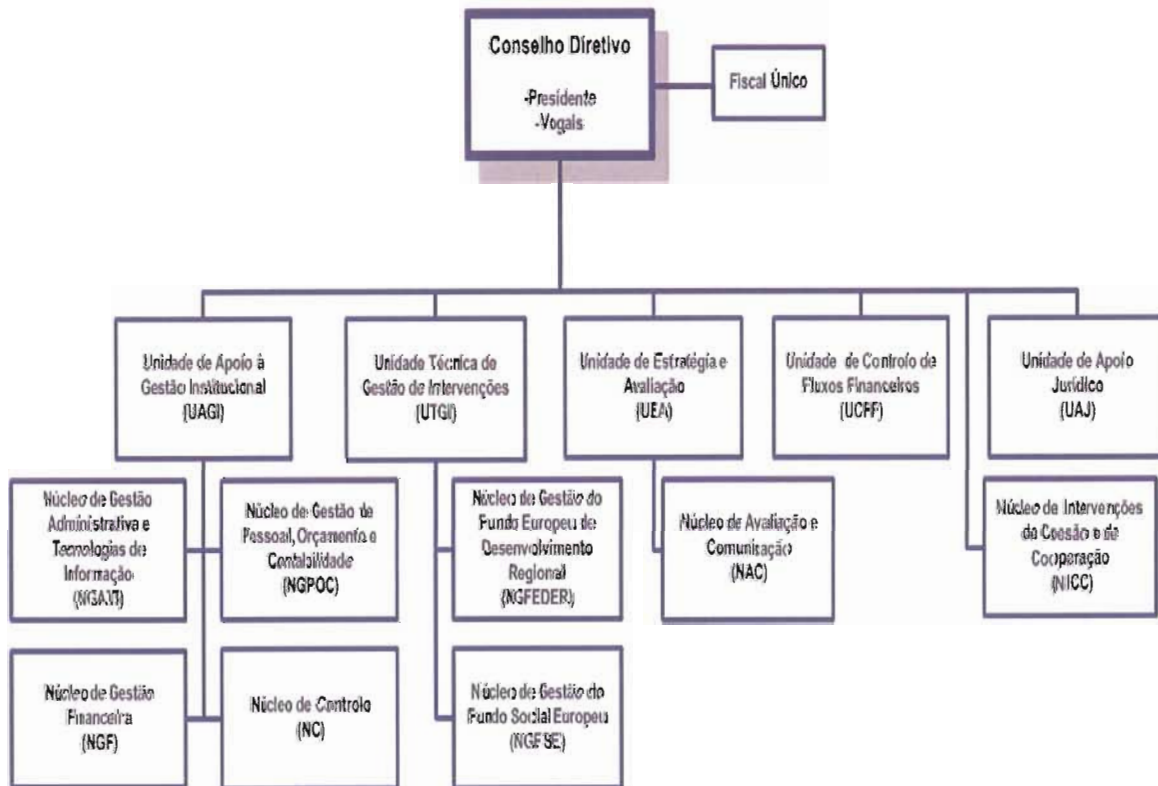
Conselho Diretivo

-Presidente
-Vogais

Fiscal Único

Unidade de Apoio à Gestão Institucional
(UAGI)

Unidade Técnica de Gestão de Intervenções
(UTGI)

Unidade de Estratégia e Avaliação
(UEA)

Unidade de Controlo de Fluxos Financeiros
(UCFF)

Unidade de Apoio Jurídico
(UAJ)

Núcleo de Gestão Administrativa e Tecnologias de Informação
(NGAJTI)

Núcleo de Gestão de Pessoal, Orçamento e Contabilidade
(NGPOC)

Núcleo de Gestão do Fundo Europeu de Desenvolvimento Regional
(NGFEDER)

Núcleo de Avaliação e Comunicação
(NAC)

Núcleo de Intervenções da Coesão e de Cooperação
(NICC)

Núcleo de Gestão Financeira
(NGF)

Núcleo de Controlo
(NC)

Núcleo de Gestão do Fundo Social Europeu
(NGFSE)